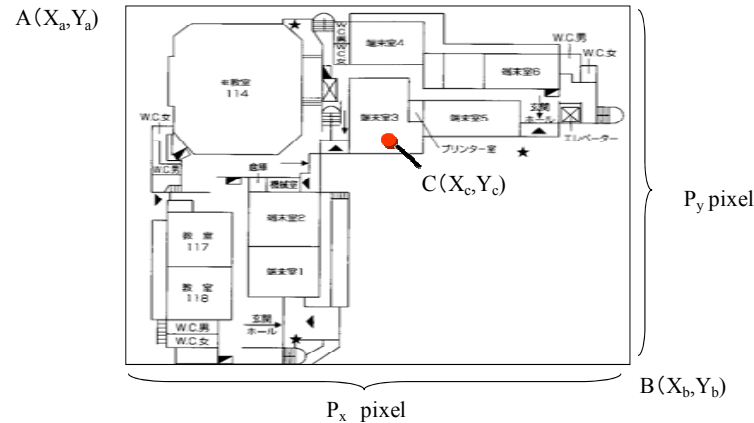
A$(X_a,Y_a)$

W.C.男
W.C.女
端末室4
W.C.男
W.C.女
端末室6
大教室
114
W.C.女
端末室3
端末室5
玄関
ホール
エレベーター
W.C.男
倉庫
プリンター室
機械室
C$(X_c,Y_c)$
端末室2
教室
117
端末室1
教室
118
W.C.男
W.C.女
玄関
ホール

$P_y$ pixel

B$(X_b,Y_b)$

$P_x$ pixel